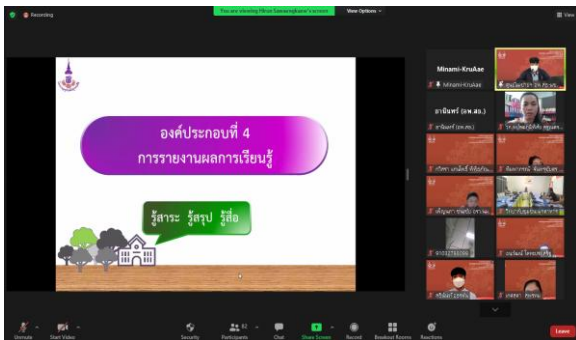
Recording

You are viewing Minai Sanaeng's screen

View Options

View

องค์ประกอบที่ 4
การรายงานผลการเรียนรู้

รู้สาระ รู้สรุป รู้สื่อ

Minami-KruAae

Minami-KruAae

ชาญินทร์ (อพ.สอ.)

ชาญินทร์ (อพ.สอ.)

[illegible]

Unmute

Start Video

Security

Participants 82

Chat

Share Screen

Record

Breakout Rooms

Reactions

Leave